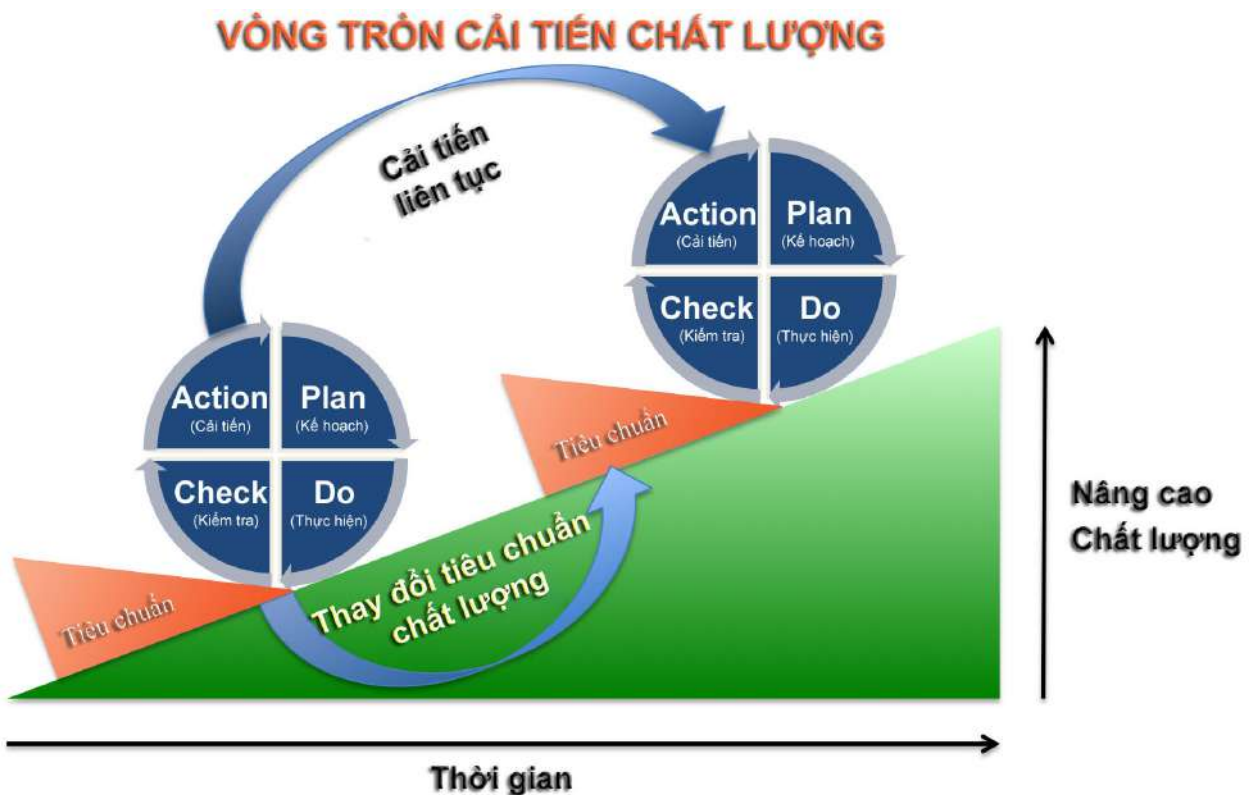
VÒNG TRÒN CẢI TIẾN CHẤT LƯỢNG

Cải tiến liên tục

Action
(Cải tiến)

Plan
(Kế hoạch)

Check
(Kiểm tra)

Do
(Thực hiện)

Tiêu chuẩn

Action
(Cải tiến)

Plan
(Kế hoạch)

Check
(Kiểm tra)

Do
(Thực hiện)

Thay đổi tiêu chuẩn chất lượng

Tiêu chuẩn

Nâng cao
Chất lượng

Thời gian